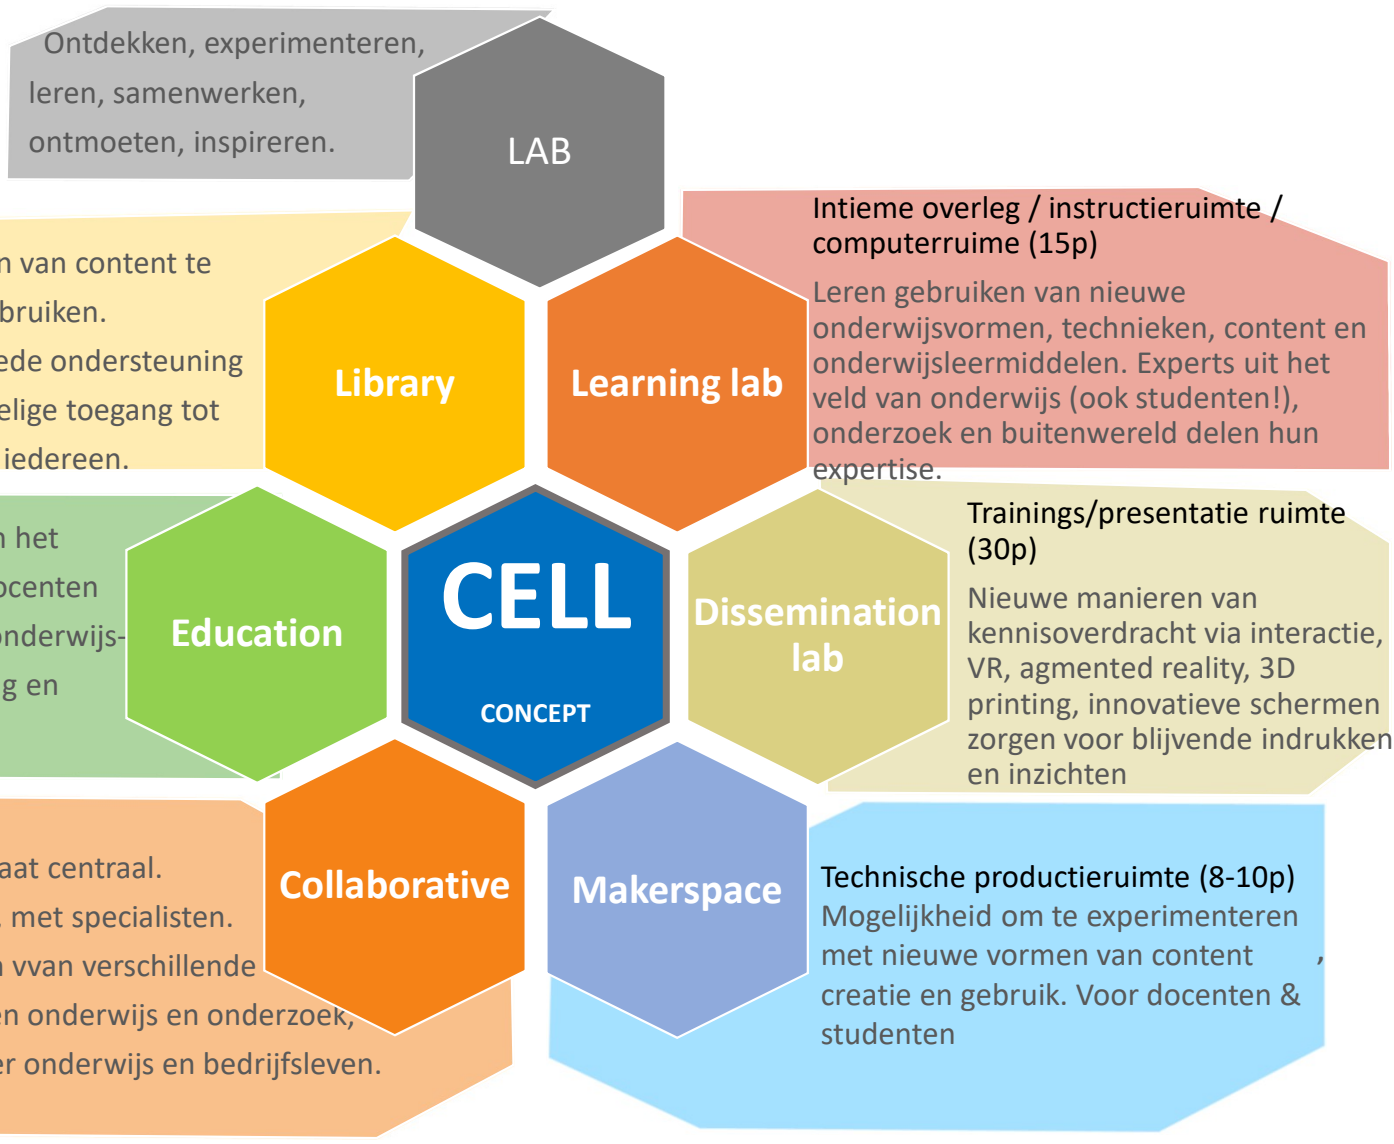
Ontdekken, experimenteren, leren, samenwerken, ontmoeten, inspireren.

LAB

Intieme overleg / instructieruimte / computerruime (15p)

Leren gebruiken van nieuwe onderwijsvormen, technieken, content en onderwijsleermiddelen. Experts uit het veld van onderwijs (ook studenten!), onderzoek en buitenwereld delen hun expertise.

n van content te bruiken. ede ondersteuning elige toegang tot iedereen.

Library

Learning lab

n het ocenten nderwijs- g en

Education

CELL

CONCEPT

Dissemination lab

Trainings/presentatie ruimte (30p)

Nieuwe manieren van kennisoverdracht via interactie, VR, agmented reality, 3D printing, innovatieve schermen zorgen voor blijvende indrukken en inzichten

aat centraal. met specialisten. n vvan verschillende en onderwijs en onderzoek, er onderwijs en bedrijfsleven.

Collaborative

Makerspace

Technische productieruimte (8-10p)
Mogelijkheid om te experimenteren met nieuwe vormen van content , creatie en gebruik. Voor docenten & studenten